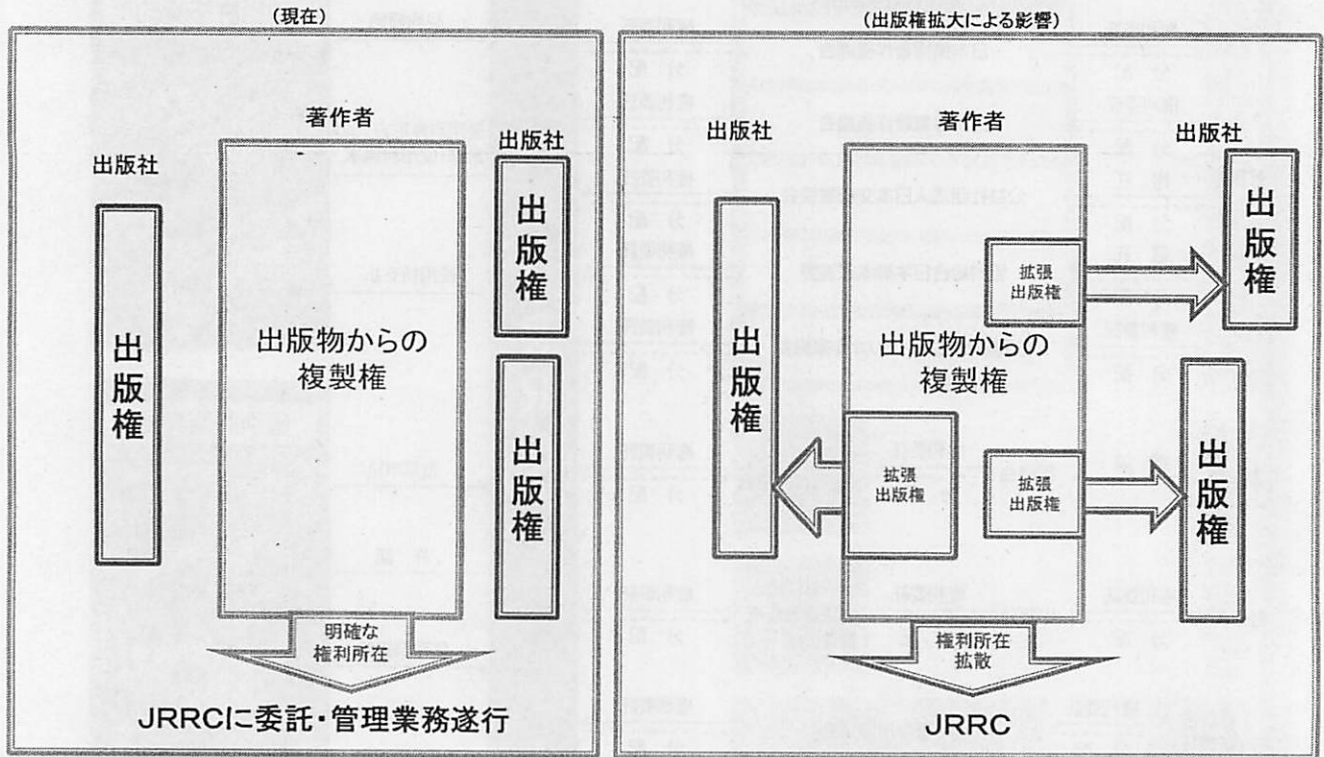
(現在)

著作者

出版社

出版社

出版権

出版物からの複製権

出版権

出版権

明確な権利所在

JRRCに委託・管理業務遂行

(出版権拡大による影響)

出版社

著作者

出版社

拡張出版権

出版権

出版権

出版物からの複製権

拡張出版権

拡張出版権

出版権

権利所在拡散

JRRC